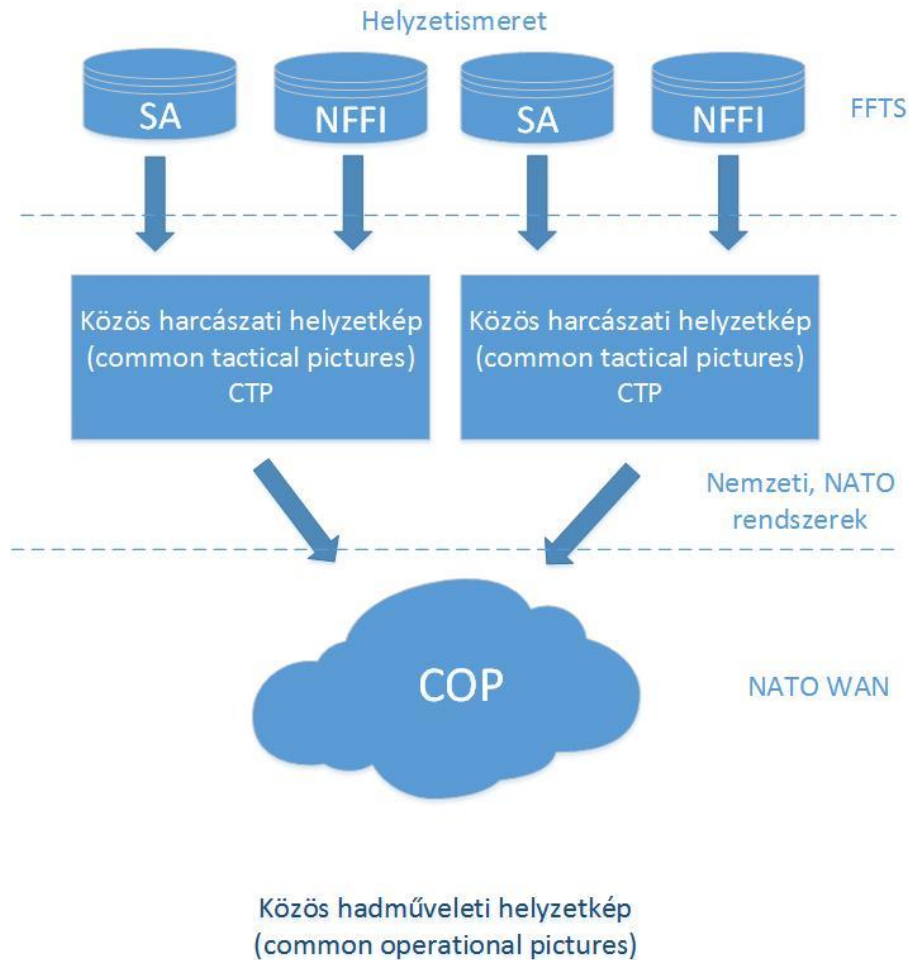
Helyzetismeret

SA

NFFI

SA

NFFI

FFTS

Közös harcászati helyzetkép
(common tactical pictures)
CTP

Közös harcászati helyzetkép
(common tactical pictures)
CTP

Nemzeti, NATO rendszerek

COP

NATO WAN

Közös hadműveleti helyzetkép
(common operational pictures)